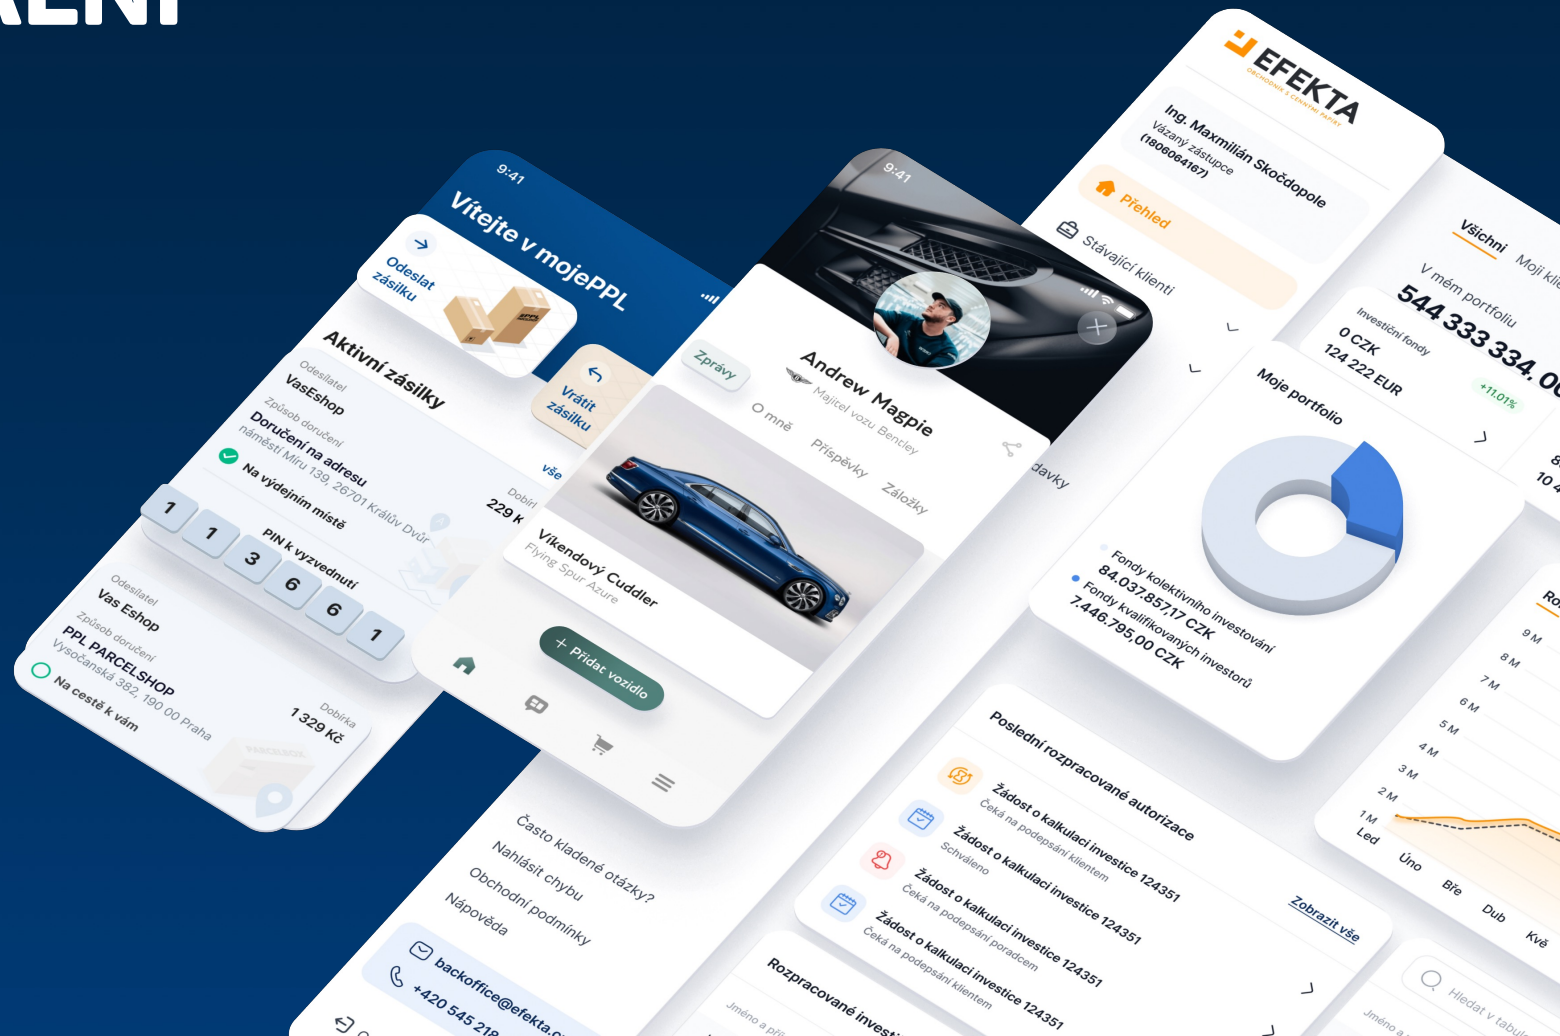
9:41
Vítejte v mojePPL
Odeslat zásilku
Vrátit zásilku
Aktivní zásilky
vše
Odesílatel
VasEshop
Způsob doručení
Doručení na adresu
náměstí Míru 139, 26701 Králův Dvůr
Na výdejním místě
Dobírka
229 K
PIN k vyzvednutí
1 1 3 6 6 1
Odesílatel
Vas Eshop
Způsob doručení
PPL PARCELSHOP
Vysočanská 382, 190 00 Praha
Na cestě k vám
Dobírka
1 329 Kč

9:41
Zprávy
Andrew Magpie
Majitel vozu Bentley
O mně
Příspěvky
Záložky
Víkendový Cuddler
Flying Spur Azure
+ Přidat vozidlo

EFEKTA
OBCHODNÍK S CENNÝMI PAPÍRY
Ing. Maxmilián Skočdopole
Vázaný zástupce
(1806064167)
Přehled
Stávající klienti
davky
Moje portfolio
Fondy kolektivního investování
84.037.857,17 CZK
Fondy kvalifikovaných investorů
7.446.795,00 CZK
Poslední rozpracované autorizace
Zobrazit vše
Žádost o kalkulaci investice 124351
Čeká na podepsání klientem
Žádost o kalkulaci investice 124351
Schváleno
Žádost o kalkulaci investice 124351
Čeká na podepsání poradcem
Žádost o kalkulaci investice 124351
Čeká na podepsání klientem
Rozpracované investi
Jméno a pří
Často kladené otázky?
Nahlásit chybu
Obchodní podmínky
Nápověda
backoffice@efekta.c
+420 545 218
Všichni
Moji kli
V mém portfoliu
544 333 334,0
Investiční fondy
0 CZK
124 222 EUR
+11,01%
8
10 4
Ro
9 M
8 M
7 M
6 M
5 M
4 M
3 M
2 M
1 M
Led
Úno
Bře
Dub
Kvě
Hledat v tabul
Jméno a